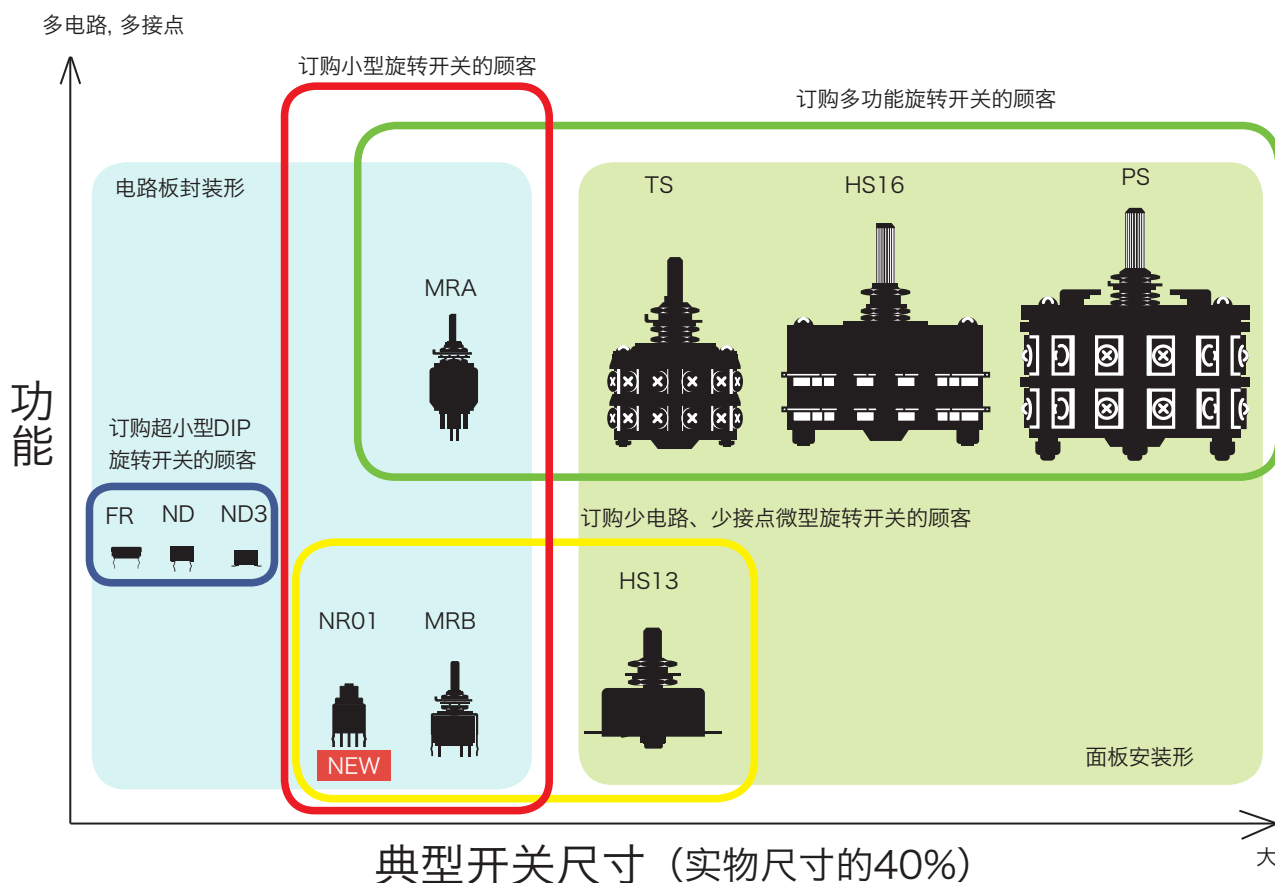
多电路, 多接点

订购小型旋转开关的顾客

订购多功能旋转开关的顾客

电路板封装形

TS

HS16

PS

MRA

功能

订购超小型DIP旋转开关的顾客

FR ND ND3

订购少电路、少接点微型旋转开关的顾客

HS13

NR01 MRB

NEW

面板安装形

典型开关尺寸（实物尺寸的40%）

大